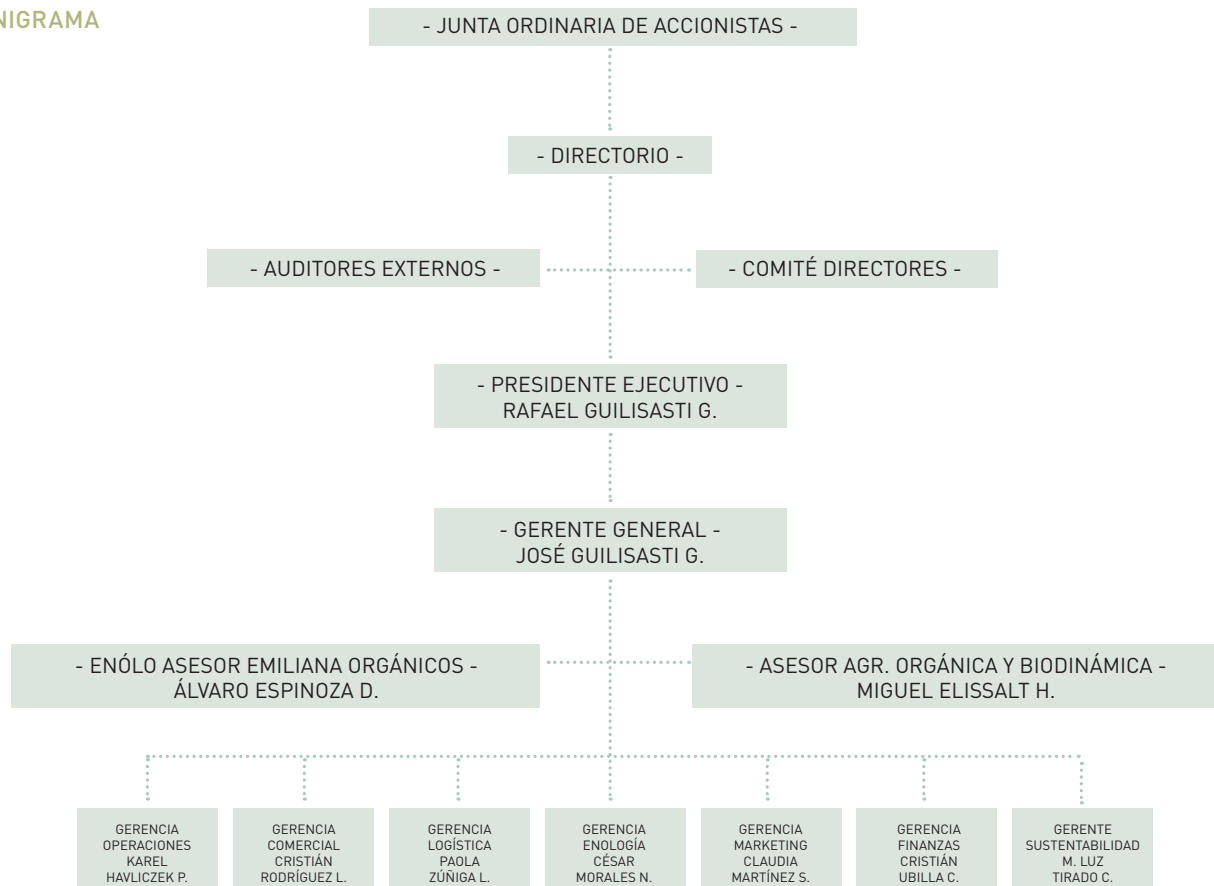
NIGRAMA

- JUNTA ORDINARIA DE ACCIONISTAS -

- DIRECTORIO -

- AUDITORES EXTERNOS -

- COMITÉ DIRECTORES -

- PRESIDENTE EJECUTIVO - RAFAEL GUILISASTI G.

- GERENTE GENERAL - JOSÉ GUILISASTI G.

- ENÓLO ASESOR EMILIANA ORGÁNICOS - ÁLVARO ESPINOZA D.

- ASESOR AGR. ORGÁNICA Y BIODINÁMICA - MIGUEL ELISSALT H.

GERENCIA OPERACIONES KAREL HAVLICZEK P.

GERENCIA COMERCIAL CRISTIÁN RODRÍGUEZ L.

GERENCIA LOGÍSTICA PAOLA ZÚÑIGA L.

GERENCIA ENOLOGÍA CÉSAR MORALES N.

GERENCIA MARKETING CLAUDIA MARTÍNEZ S.

GERENCIA FINANZAS CRISTIÁN UBILLA C.

GERENTE SUSTENTABILIDAD M. LUZ TIRADO C.